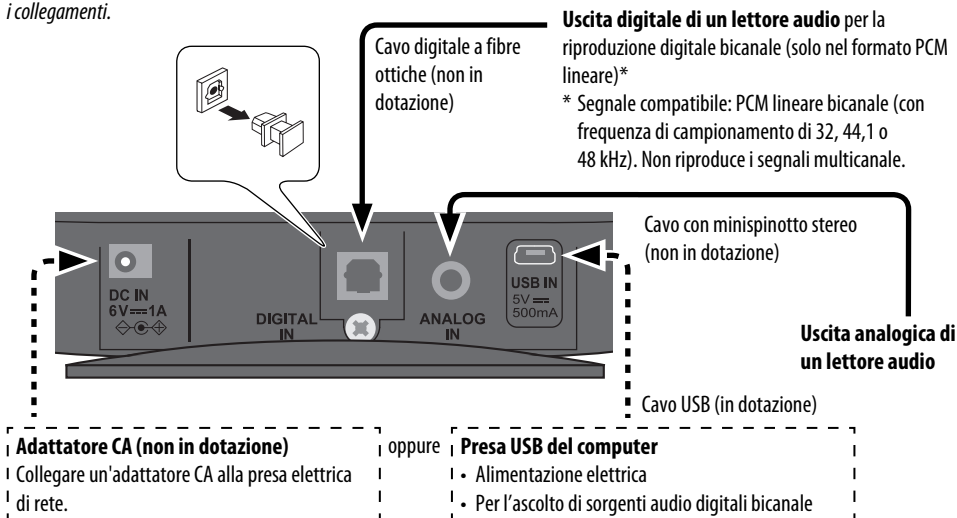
i collegamenti.

Cavo digitale a fibre ottiche (non in dotazione)

**Uscita digitale di un lettore audio** per la riproduzione digitale bicanale (solo nel formato PCM lineare)*

* Segnale compatibile: PCM lineare bicanale (con frequenza di campionamento di 32, 44,1 o 48 kHz). Non riproduce i segnali multicanale.

Cavo con minispinotto stereo (non in dotazione)

DC IN
6V ═ 1A

DIGITAL IN

ANALOG IN

USB IN
5V ═
500mA

**Uscita analogica di un lettore audio**

Cavo USB (in dotazione)

**Adattatore CA (non in dotazione)**
Collegare un'adattatore CA alla presa elettrica di rete.

oppure

**Presa USB del computer**
• Alimentazione elettrica
• Per l'ascolto di sorgenti audio digitali bicanale